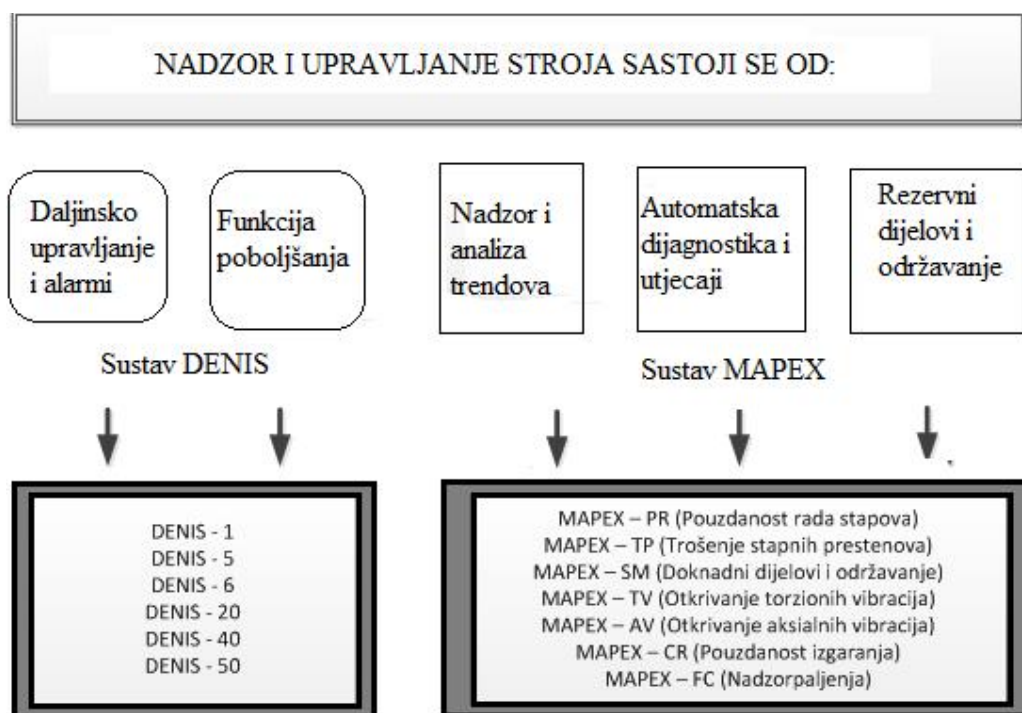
NADZOR I UPRAVLJANJE STROJA SASTOJI SE OD:

Daljinsko upravljanje i alarmi

Funkcija poboljšanja

Nadzor i analiza trendova

Automatska dijagnostika i utjecaji

Rezervni dijelovi i održavanje

Sustav DENIS

Sustav MAPEX

DENIS - 1
DENIS - 5
DENIS - 6
DENIS - 20
DENIS - 40
DENIS - 50

MAPEX – PR (Pouzdanost rada stapova)
MAPEX – TP (Trošenje stapnih prestenova)
MAPEX – SM (Doknadni dijelovi i održavanje)
MAPEX – TV (Otkrivanje torzionih vibracija)
MAPEX – AV (Otkrivanje aksialnih vibracija)
MAPEX – CR (Pouzdanost izgaranja)
MAPEX – FC (Nadzorpaljenja)